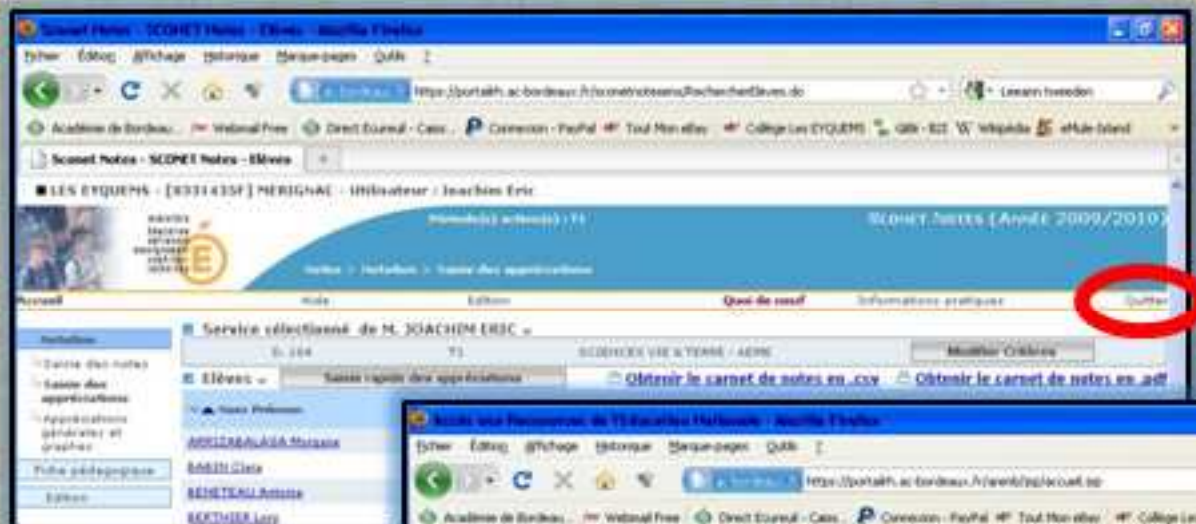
Sconet Notes - SCONET Notes - Elèves - Mozilla Firefox

Fichier Édition Affichage Historique Marque-pages Outils ?

https://portailh.ac-bordeaux.fr/sconetnotesens/RechercherEleves.do

Académie de Bordeaux... Webmail Free Direct Ecureuil - Cass... Connexion - PayPal Tout Mon eBay Collège Les EYQUEMS GBI - B2I Wikipédia eMule Island

Sconet Notes - SCONET Notes - Elèves

LES EYQUEMS - [0331435F] MERIGNAC - Utilisateur : Joachim Eric

Période(s) active(s) : T1

SCONET NOTES (Année 2009/2010)

Notes > Notation > Saisie des appréciations

Accueil Aide Edition Quoi de neuf Informations pratiques Quitter

Notation

Service sélectionné de M. JOACHIM ERIC

5. 104 T1 SCIENCES VIE & TERRE - AEME Modifier Critères

Saisie des notes

Saisie des appréciations

Appréciations générales et graphes

Fiche pédagogique

Edition

Elèves

Saisie rapide des appréciations

Obtenir le carnet de notes en .csv Obtenir le carnet de notes en .pdf

Nom Prénom

ARRIZABALAGA Morgane

BABIN Clara

BENETEAU Antoine

BERTHIER Lory

Accès aux Ressources de l'Education Nationale - Mozilla Firefox

Fichier Édition Affichage Historique Marque-pages Outils ?

https://portailh.ac-bordeaux.fr/arenb/jsp/accueil.jsp

Académie de Bordeaux... Webmail Free Direct Ecureuil - Cass... Connexion - PayPal Tout Mon eBay Collège Les